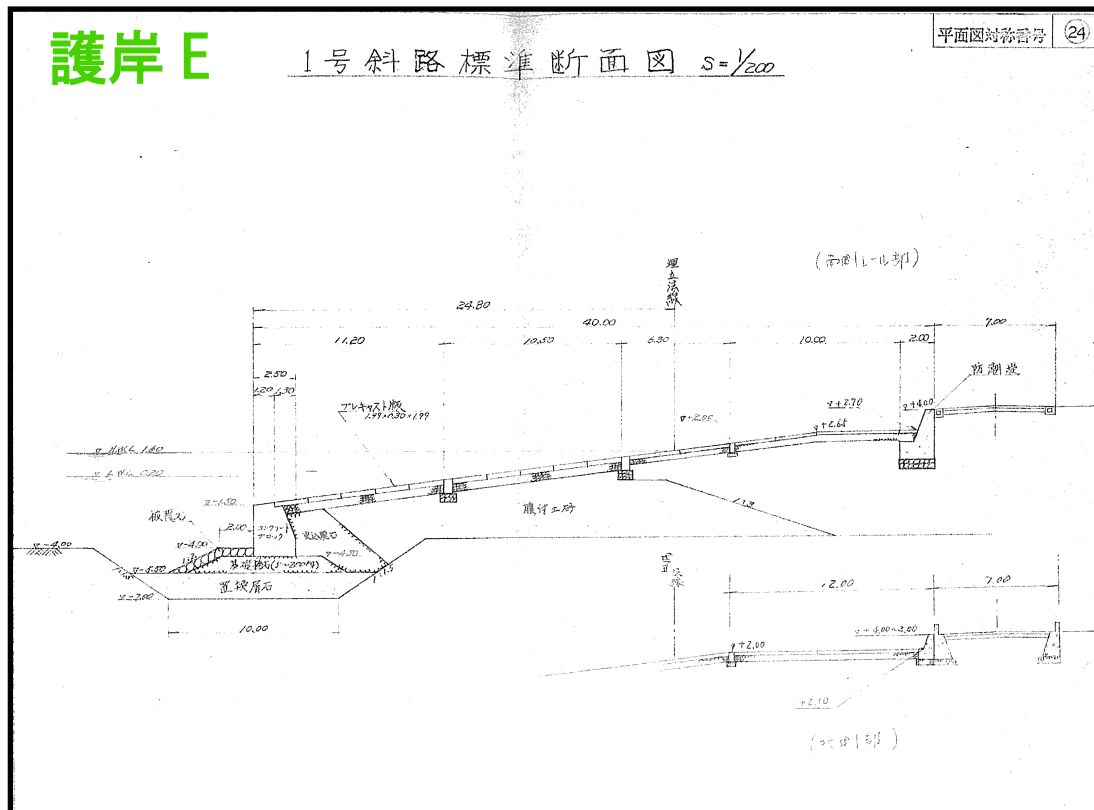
護岸 E

1号斜路標準断面図 $S=\frac{1}{200}$

平面図対称番号 ㉔

(両側レール部)

埋立法線

24.80

40.00

11.20

10.50

6.30

10.00

2.00

7.00

2.50

1.20 1.30

防潮堤

プレキャスト版 $1.99\times1.30\times1.99$

▽+2.70

▽+2.65

▽+4.00

▽+2.85

▽ H.W.L 1.60

▽ L.W.L 0.20

▽-1.50

被覆石

2.00

コンクリートブロック

裏込栗石

▽-4.50

▽-4.90

▽-4.30

▽-5.50

捨石

置換層石

▽-2.80

▽-4.00

10.00

腹付土砂

1:3

埋立法線

12.00

7.00

▽+2.00

▽+4.00〜2.00

+2.10

(片側レール部)